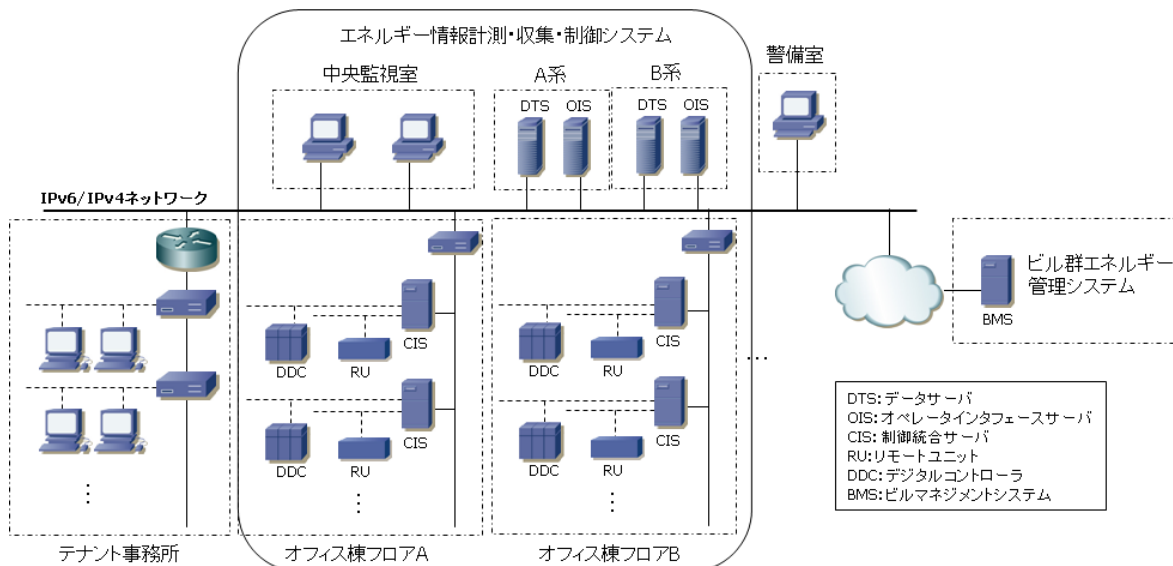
エネルギー情報計測・収集・制御システム

中央監視室

A系

DTS OIS

B系

DTS OIS

警備室

IPv6/IPv4ネットワーク

CIS

DDC RU

CIS

DDC RU

⋮

CIS

DDC RU

CIS

DDC RU

⋮

…

⋮

ビル群エネルギー管理システム

BMS

DTS:データサーバ
OIS:オペレータインタフェースサーバ
CIS:制御統合サーバ
RU:リモートユニット
DDC:デジタルコントローラ
BMS:ビルマネジメントシステム

テナント事務所

オフィス棟フロアA

オフィス棟フロアB